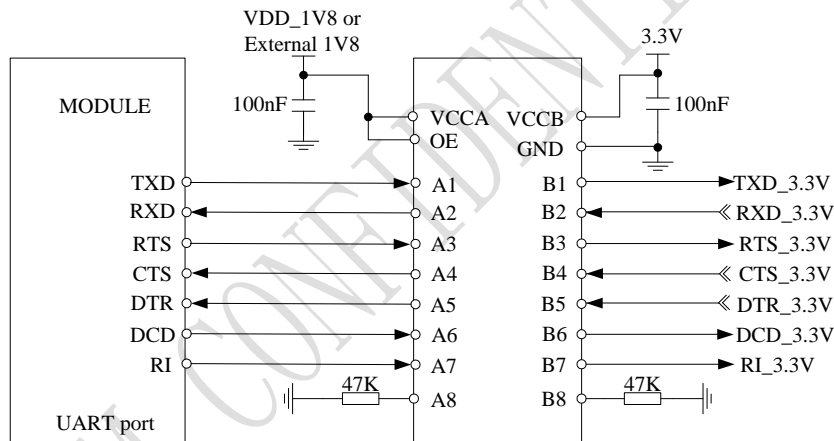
VDD_1V8 or
External 1V8

3.3V

MODULE

100nF

VCCA
OE

VCCB
GND

100nF

TXD
RXD
RTS
CTS
DTR
DCD
RI

A1
A2
A3
A4
A5
A6
A7
A8

B1
B2
B3
B4
B5
B6
B7
B8

TXD_3.3V
RXD_3.3V
RTS_3.3V
CTS_3.3V
DTR_3.3V
DCD_3.3V
RI_3.3V

47K

47K

UART port